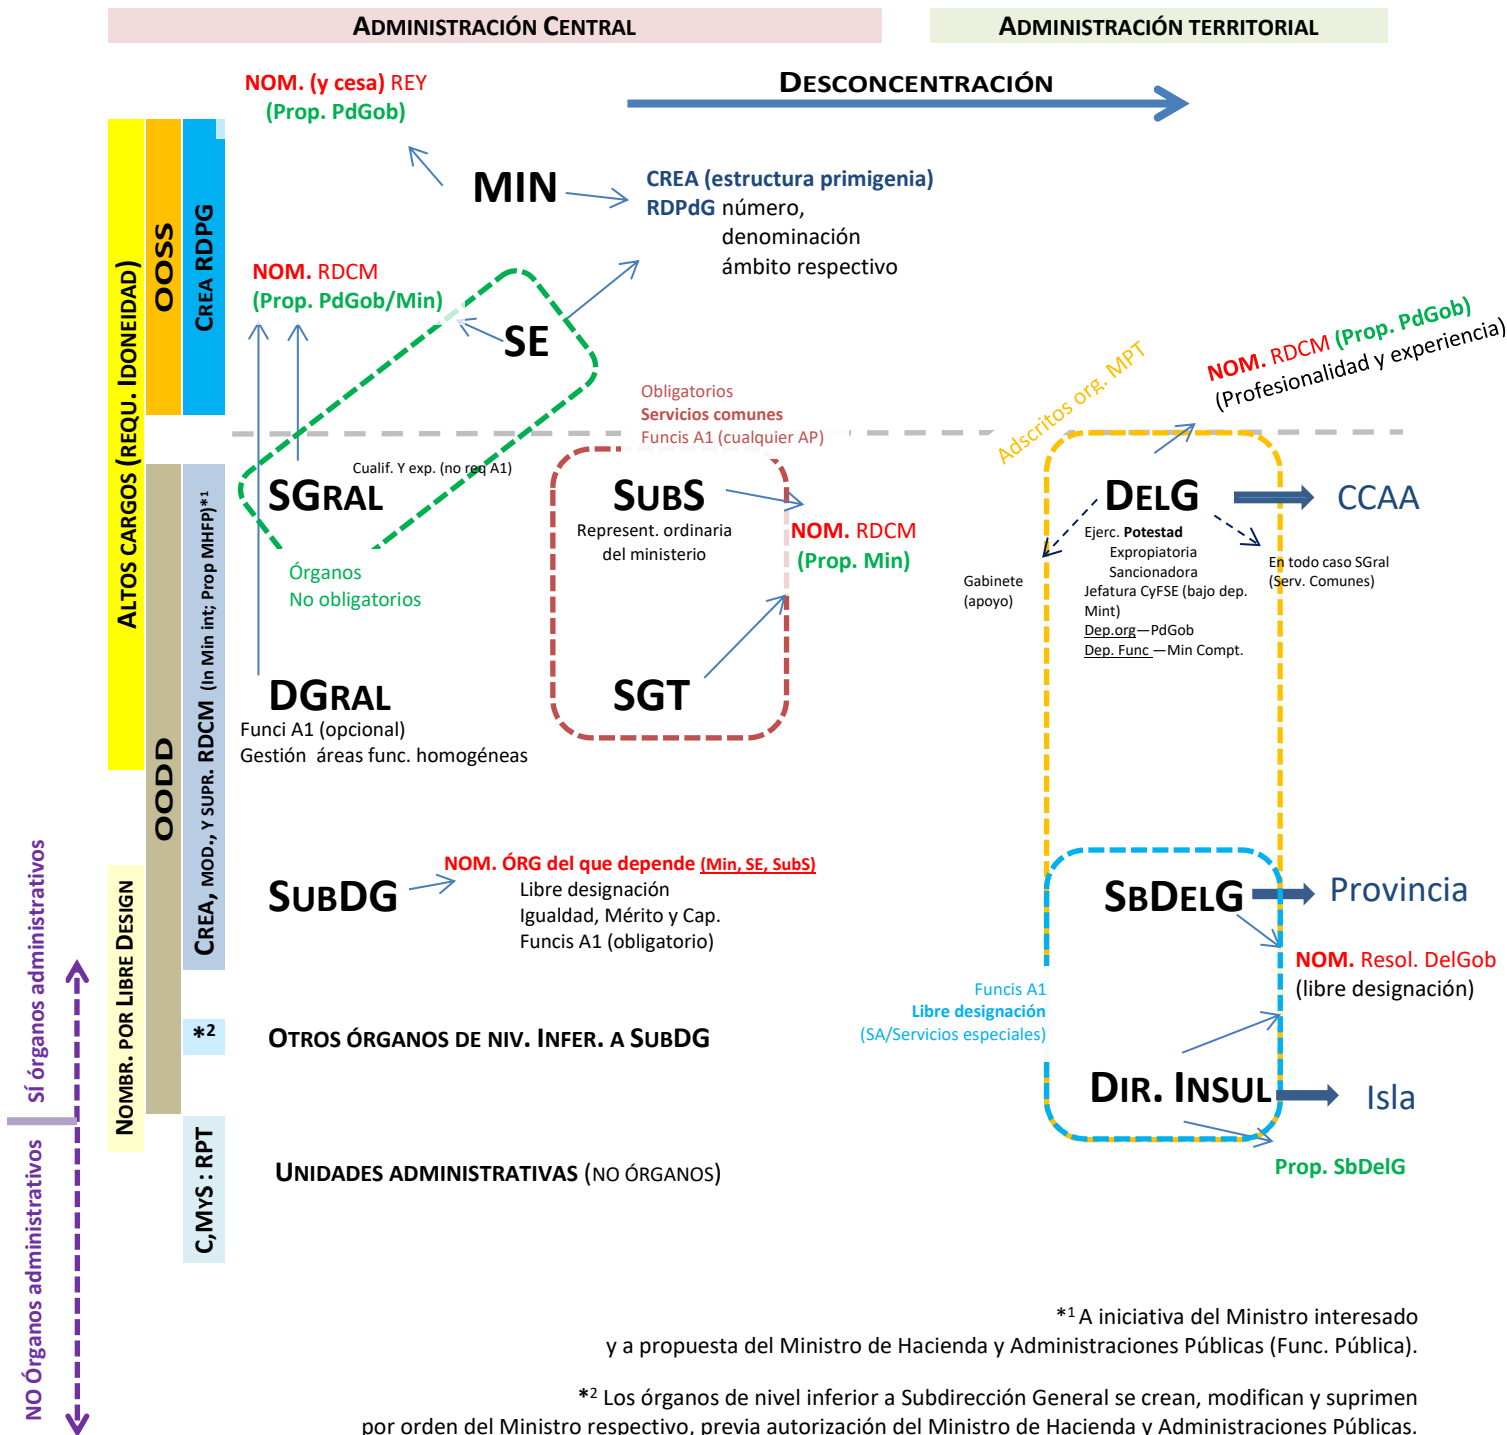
ADMINISTRACIÓN CENTRAL

ADMINISTRACIÓN TERRITORIAL

NOM. (y cesa) REY
(Prop. PdGob)

DESCONCENTRACIÓN

MIN

CREA (estructura primigenia)
RDPdG número,
denominación
ámbito respectivo

ALTOS CARGOS (REQU. IDONEIDAD)

OOSS

CREA RDPG

NOM. RDCM
(Prop. PdGob/Min)

SE

Obligatorios
Servicios comunes
Funcis A1 (cualquier AP)

Adscritos org. MPT

NOM. RDCM (Prop. PdGob)
(Profesionalidad y experiencia)

Cualif. Y exp. (no req A1)

SGRAL

SUBS
Represent. ordinaria del ministerio

NOM. RDCM
(Prop. Min)

DELG

CCAA

Ejerc. Potestad
Expropiatoria
Sancionadora
Jefatura CyFSE (bajo dep. Mint)
Dep.org—PdGob
Dep. Func —Min Compt.

Gabinete
(apoyo)

En todo caso SGral
(Serv. Comunes)

Órganos
No obligatorios

OODD

CREA, MOD., Y SUPR. RDCM (In Min int; Prop MHFP)*1

DGRAL
Funci A1 (opcional)
Gestión áreas func. homogéneas

SGT

Sí órganos administrativos

NOMBR. POR LIBRE DESIGN

SUBDG

NOM. ÓRG del que depende (Min, SE, SubS)
Libre designación
Igualdad, Mérito y Cap.
Funcis A1 (obligatorio)

SBDELG

Provincia

NOM. Resol. DelGob
(libre designación)

Funcis A1
Libre designación
(SA/Servicios especiales)

*2

OTROS ÓRGANOS DE NIV. INFER. A SUBDG

DIR. INSUL

Isla

Prop. SbDelG

NO Órganos administrativos

C,MYS : RPT

UNIDADES ADMINISTRATIVAS (NO ÓRGANOS)

*1 A iniciativa del Ministro interesado
y a propuesta del Ministro de Hacienda y Administraciones Públicas (Func. Pública).

*2 Los órganos de nivel inferior a Subdirección General se crean, modifican y suprimen
por orden del Ministro respectivo, previa autorización del Ministro de Hacienda y Administraciones Públicas.